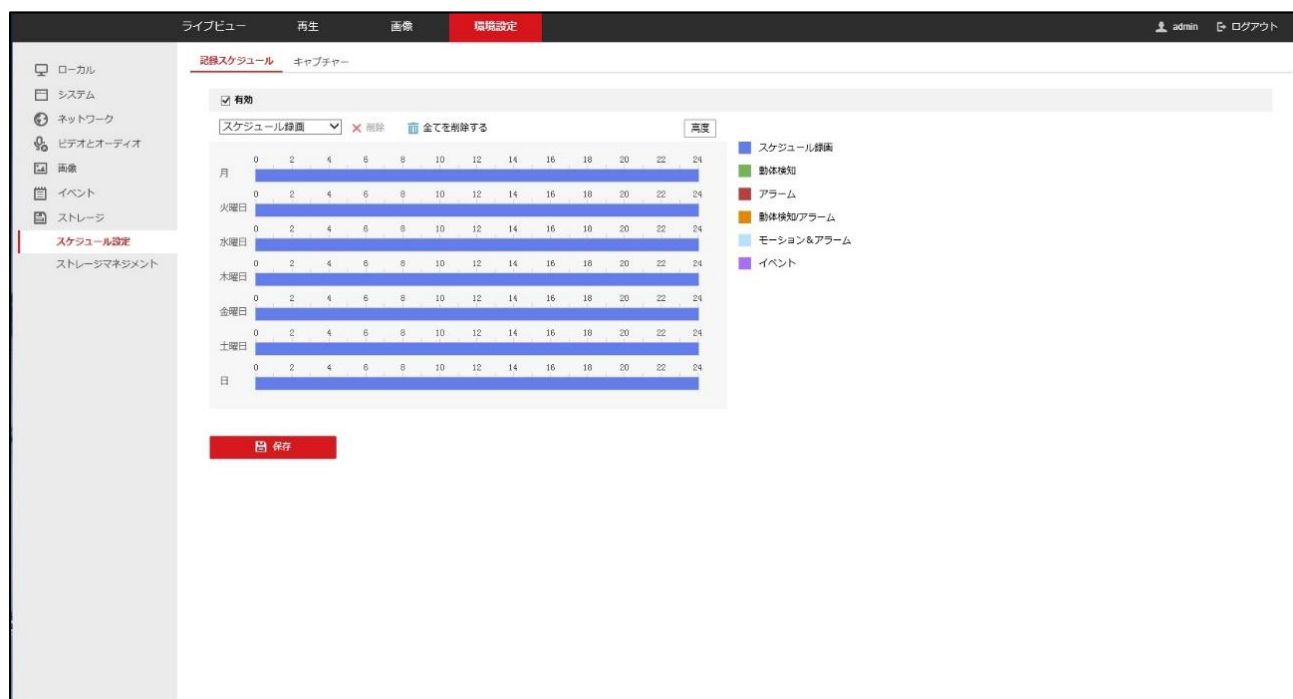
ライブビュー 再生 画像 環境設定

admin ログアウト

ローカル
システム
ネットワーク
ビデオとオーディオ
画像
イベント
ストレージ
スケジュール設定
ストレージマネジメント

記録スケジュール キャプチャー

有効

スケジュール録画 削除 全てを削除する 高度

| | 0 | 2 | 4 | 6 | 8 | 10 | 12 | 14 | 16 | 18 | 20 | 22 | 24 |
|---|---|---|---|---|---|---|---|---|---|---|---|---|---|
| 月 | | | | | | | | | | | | | |
| 火曜日 | | | | | | | | | | | | | |
| 水曜日 | | | | | | | | | | | | | |
| 木曜日 | | | | | | | | | | | | | |
| 金曜日 | | | | | | | | | | | | | |
| 土曜日 | | | | | | | | | | | | | |
| 日 | | | | | | | | | | | | | |

スケジュール録画
動体検知
アラーム
動体検知/アラーム
モーション&アラーム
イベント

保存